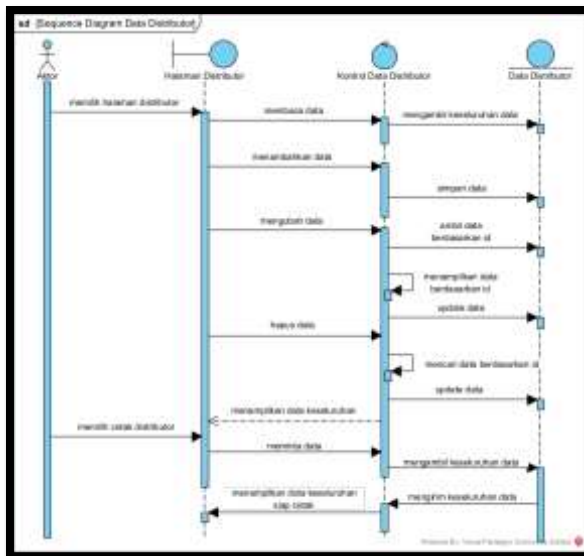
sd [Sequence Diagram Data Distributor]

Aktor

Halaman Distributor

Kontrol Data Distributor

Data Distributor

memilih halaman distributor

membaca data

mengambil keseluruhan data

menambahkan data

simpan data

mengubah data

ambil data berdasarkan id

menampilkan data berdasarkan id

update data

hapus data

mencari data berdasarkan id

update data

menampilkan data keseluruhan

memilih cetak distributor

meminta data

mengambil keseluruhan data

mengirim keseluruhan data

menampilkan data keseluruhan siap cetak

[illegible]